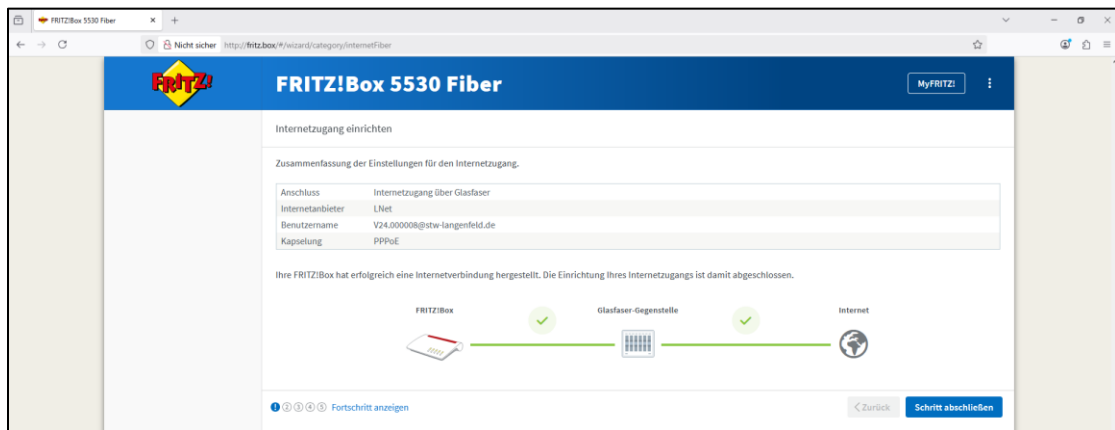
FRITZ!Box 5530 Fiber × +

Nicht sicher http://fritz.box/#/wizard/category/internetFiber

FRITZ!

FRITZ!Box 5530 Fiber

MyFRITZ!

Internetzugang einrichten

Zusammenfassung der Einstellungen für den Internetzugang.

| | |
|---|---|
| Anschluss | Internetzugang über Glasfaser |
| Internetanbieter | LNet |
| Benutzername | V24.000008@stw-langenfeld.de |
| Kapselung | PPPoE |

Ihre FRITZ!Box hat erfolgreich eine Internetverbindung hergestellt. Die Einrichtung Ihres Internetzugangs ist damit abgeschlossen.

FRITZ!Box

Glasfaser-Gegenstelle

Internet

1 2 3 4 5 Fortschritt anzeigen

< Zurück

Schritt abschließen